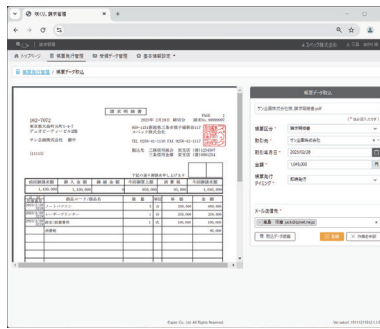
楽楽請求書管理

トップページ　請求発行管理　受領データ管理　基本情報設定

請求発行管理 / 請求データ取込

請求明細書

請求データ取込

サンプル株式会社_請求明細書.pdf

(* は必須入力項目)

帳票区分 *　請求明細書

取引先 *　サンプル株式会社

取引年月日 *　2023/02/28

金額 *　1,045,000

帳票発行タイミング *　即時発行

メール送信先 *

取込データ削除　登録　内容を確認

Copyright